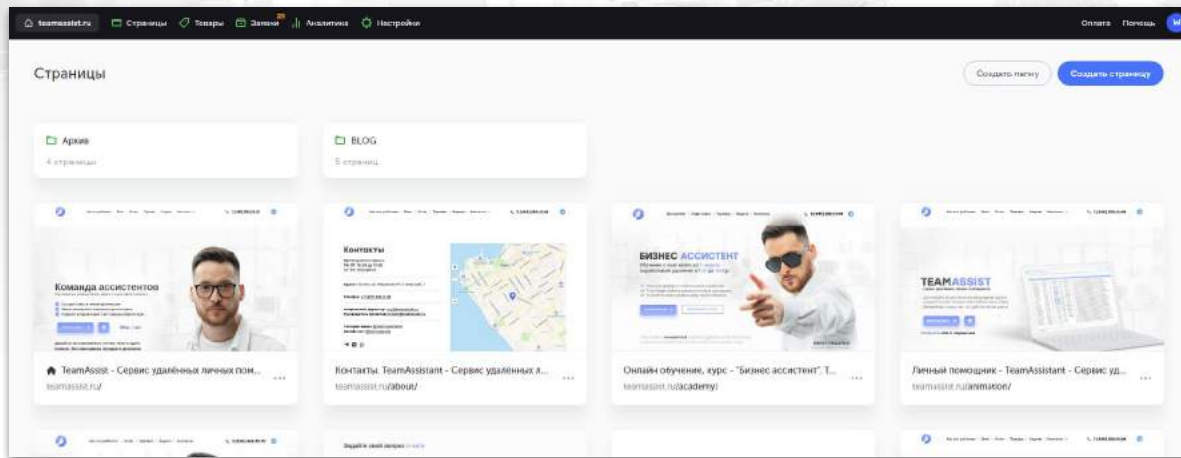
teamassist.ru Страницы Товары Заявки Аналитика Настройки

Оплата Помощь

Страницы

Создать папку Создать страницу

Архив
4 страницы

BLOG
5 страниц

Команда ассистентов

Контакты

БИЗНЕС АССИСТЕНТ

TEAMASSIST

TeamAssist - Сервис удалённых личных пом...
teamassist.ru/

Контакты. TeamAssistant - Сервис удалённых л...
teamassist.ru/about/

Онлайн обучение, курс - "Бизнес ассистент". Т...
teamassist.ru/academy/

Личный помощник - TeamAssist - Сервис уд...
teamassist.ru/animation/

Задайте свой вопрос в чате